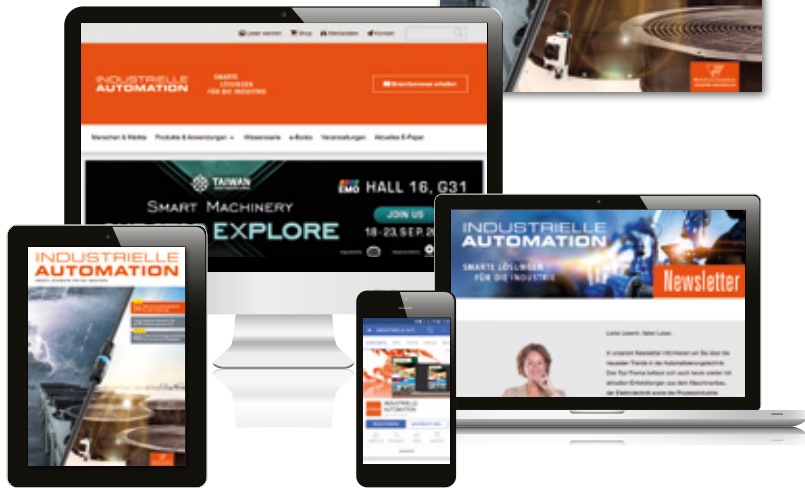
Leser werden Shop Mediadaten Kontakt

INDUSTRIELLE AUTOMATION

SMARTE LÖSUNGEN FÜR DIE INDUSTRIE

Branchennews erhalten

Menschen & Märkte Produkte & Anwendungen Wissenswerte e-Books Veranstaltungen Aktuelles E-Paper

TAIWAN

EMO HALL 16, G31

SMART MACHINERY

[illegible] EXPLORE

JOIN US

18-23 SEP 20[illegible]

INDUSTRIELLE AUTOMATION

INDUSTRIELLE AUTOMATION

SMARTE LÖSUNGEN FÜR DIE INDUSTRIE

Newsletter

Liebe Leserin, liebe Leser,

in unserem Newsletter informieren Sie über die neuesten Trends in der Automatisierungstechnik. Das Top-Thema befasst sich auch heute wieder mit aktuellen Entwicklungen aus dem Maschinenbau, der Elektrotechnik sowie der Prozessindustrie

INDUSTRIELLE AUTOMATION

INDUSTRIELLE AUTOMATION